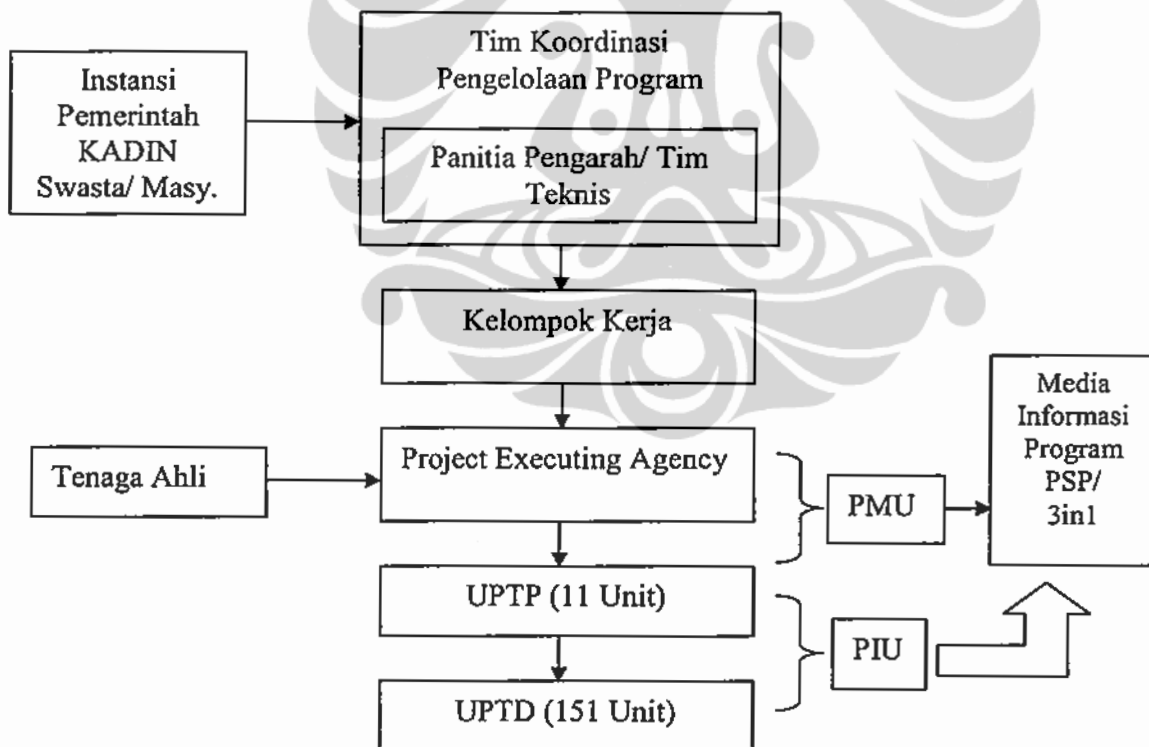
Instansi Pemerintah KADIN Swasta/ Masy.

Tim Koordinasi Pengelolaan Program

Panitia Pengarah/ Tim Teknis

Kelompok Kerja

Tenaga Ahli

Project Executing Agency

PMU

Media Informasi Program PSP/ 3in1

UPTP (11 Unit)

PIU

UPTD (151 Unit)